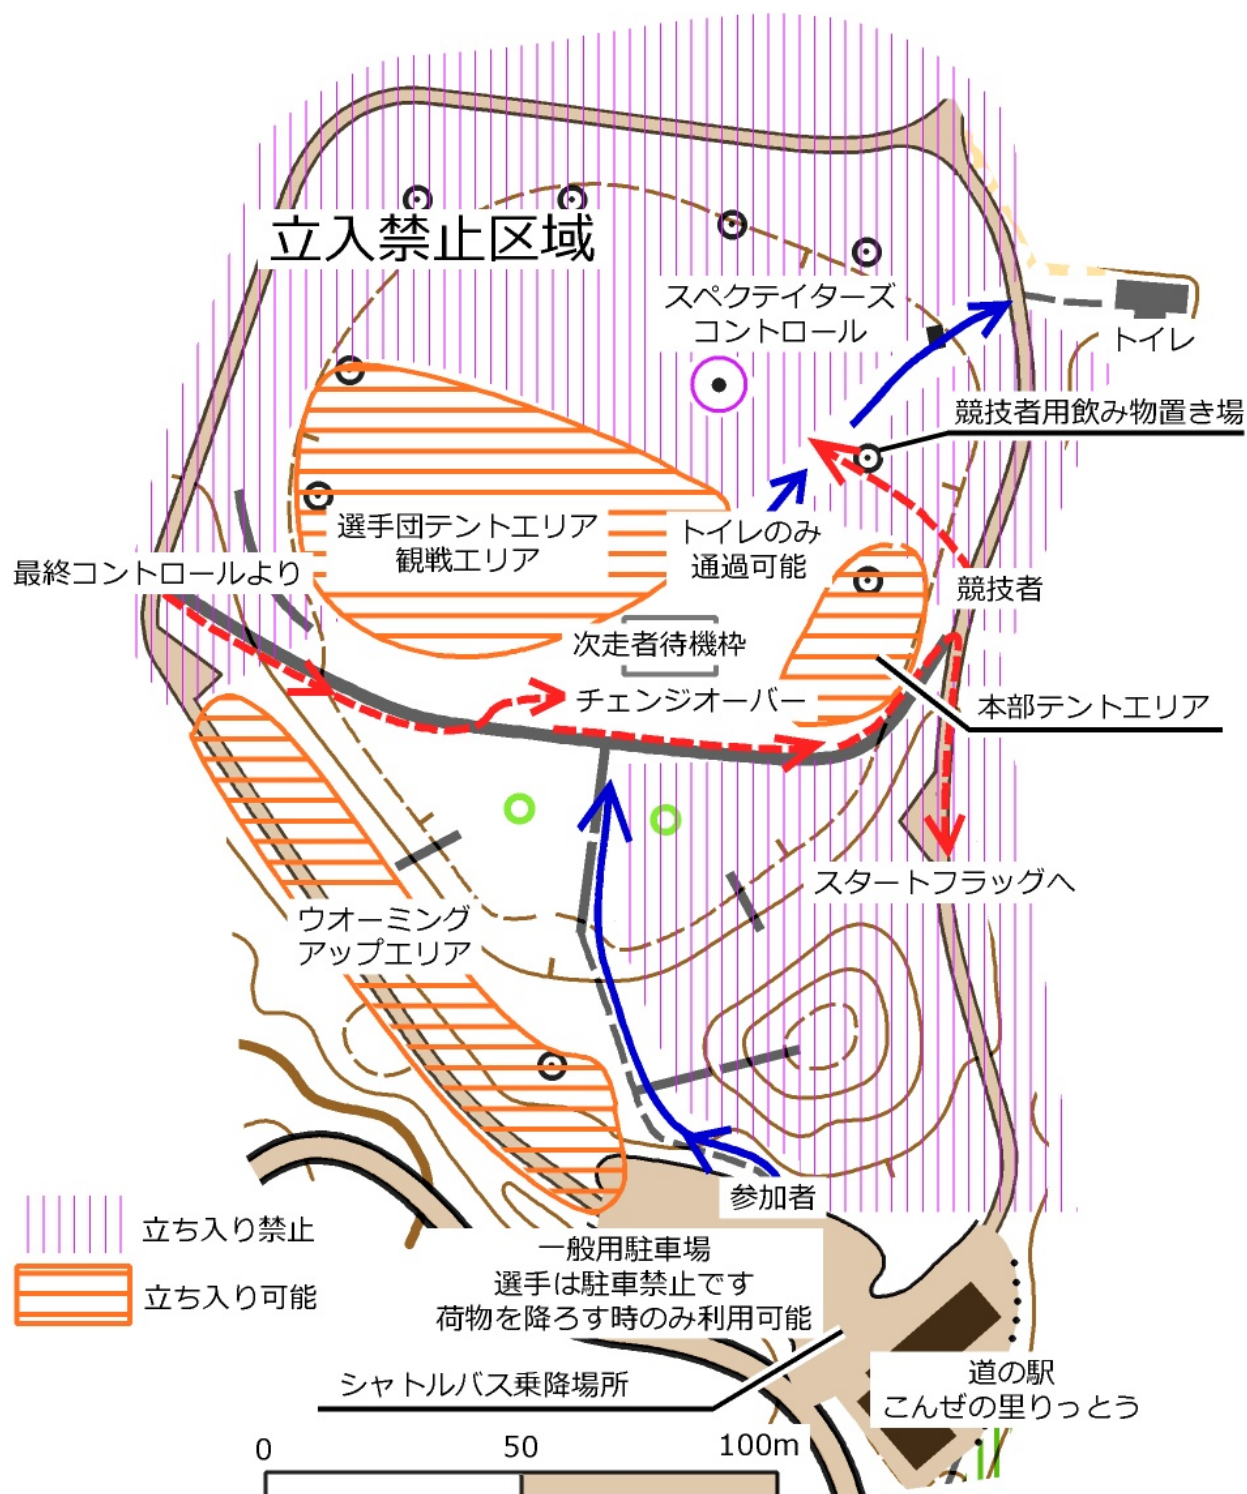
立入禁止区域

スペクテイターズ
コントロール

トイレ

競技者用飲み物置き場

選手団テントエリア
観戦エリア

トイレのみ
通過可能

最終コントロールより

競技者

次走者待機枠

チェンジオーバー

本部テントエリア

スタートフラッグへ

ウオーミング
アップエリア

参加者

立ち入り禁止

立ち入り可能

一般用駐車場
選手は駐車禁止です
荷物を降ろす時のみ利用可能

シャトルバス乗降場所

道の駅
こんぜの里りっとう

0
50
100m